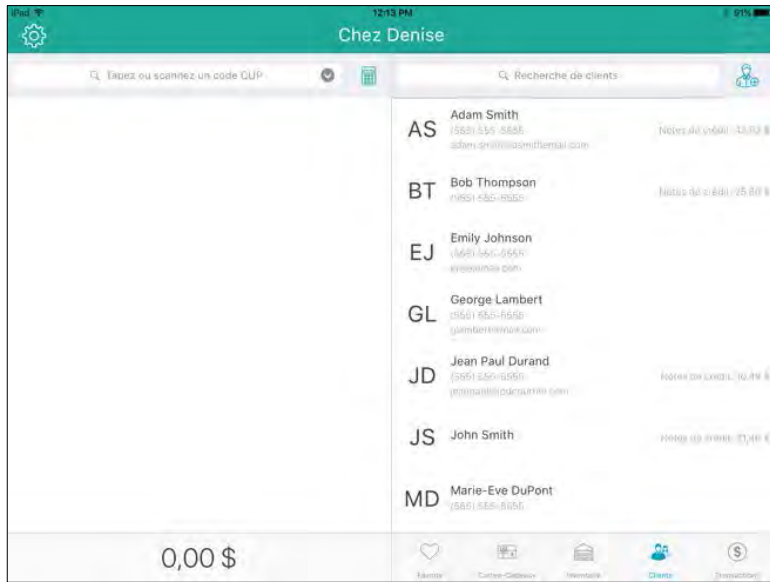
iPad 12:13 PM 91%

Chez Denise

Tapez ou scannez un code CUP

Recherche de clients

AS Adam Smith (555) 555-5555 adam.smith@smithemail.com Notes de crédit : 43,92 $

BT Bob Thompson (555) 555-5555 Notes de crédit : 25,80 $

EJ Emily Johnson (555) 555-5555 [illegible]

GL George Lambert (555) 555-5555 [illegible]

JD Jean Paul Durand (555) 555-5555 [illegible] Notes de crédit : 10,49 $

JS John Smith Notes de crédit : 31,46 $

MD Marie-Eve DuPont (555) 555-5555

0,00 $

Favoris Cartes-Cadeaux Inventaire Clients Transactions